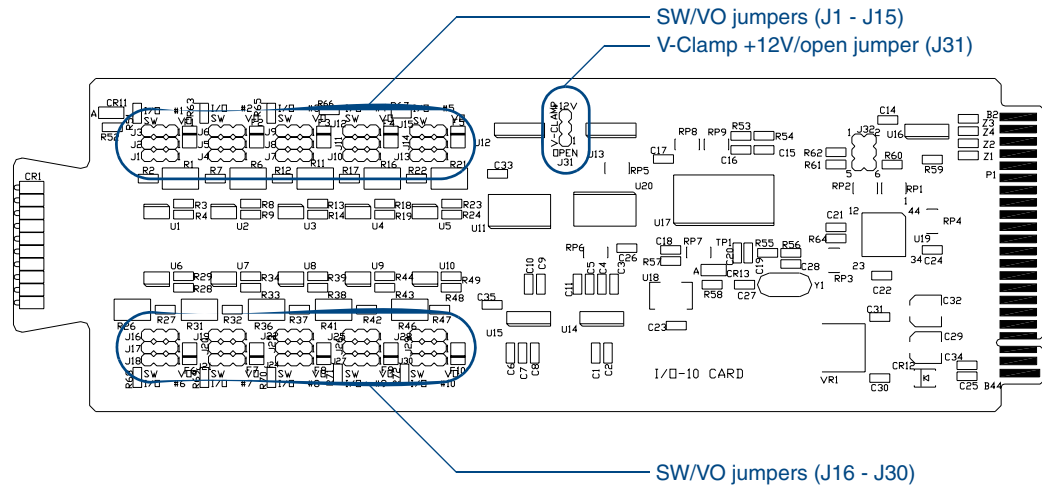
SW/VO jumpers (J1 - J15)
V-Clamp +12V/open jumper (J31)

CR11 A R52 I/O #1 R63 SW VO J3 J2 J1 I/O #2 R65 SW VO J6 J5 J4 I/O #3 R66 SW VO J9 J8 J7 I/O #4 R67 SW VO J12 J11 J10 I/O #5 SW VO J15 J14 J13 J12 R1 R2 R7 R6 R12 R11 R17 R16 R22 R21 C33
12V V-CLAMP OPEN J31 J13 RP5 C17 RP8 RP9 R53 R54 C16 C15 C14 J32 U16 B2 Z3 Z4 Z2 Z1 P1 R62 R61 R60 R59 RP2 RP1 U20 U17
CR1
R3 R4 R8 R9 R13 R14 R18 R19 R23 R24 U1 U2 U3 U4 U5 U11
C21 R64 12 44 RP4 U19 34 C24 23 RP6 C26 C18 RP7 TP1 R55 R56 C28 R57 U18 A R58 C13 C27 C19 Y1 RP3 C22
U6 R29 R28 U7 R34 U8 R39 U9 R44 U10 R49 R33 R38 R43 R48 C10 C9 C11 C5 C4 C3 C35
R26 R27 R31 R32 R36 R37 R41 R42 R46 R47 U15 U14 C23 C31 C32 C29
J16 J17 J18 J19 J20 J21 J22 J23 J24 J25 J26 J27 J28 J29 J30 SW VO #6 SW VO #7 SW VO #8 SW VO #9 SW VO #10 C6 C7 C8 C1 C2
I/O-10 CARD VR1 C30 CR12 C34 C25 B44

SW/VO jumpers (J16 - J30)